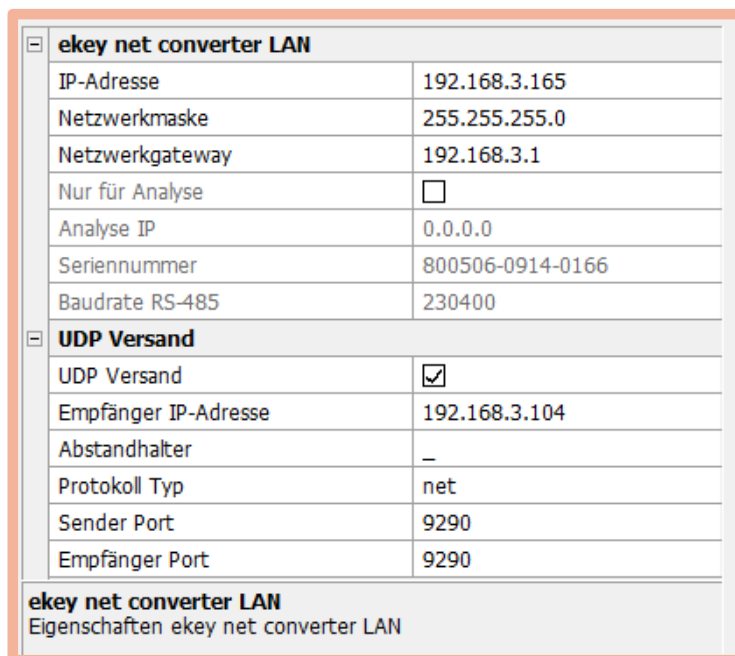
⊟ **ekey net converter LAN**

| | |
|---|---|
| IP-Adresse | 192.168.3.165 |
| Netzwerkmaske | 255.255.255.0 |
| Netzwerkgateway | 192.168.3.1 |
| Nur für Analyse | ☐ |
| Analyse IP | 0.0.0.0 |
| Seriennummer | 800506-0914-0166 |
| Baudrate RS-485 | 230400 |

⊟ **UDP Versand**

| | |
|---|---|
| UDP Versand | ☑ |
| Empfänger IP-Adresse | 192.168.3.104 |
| Abstandhalter | _ |
| Protokoll Typ | net |
| Sender Port | 9290 |
| Empfänger Port | 9290 |

**ekey net converter LAN**
Eigenschaften ekey net converter LAN